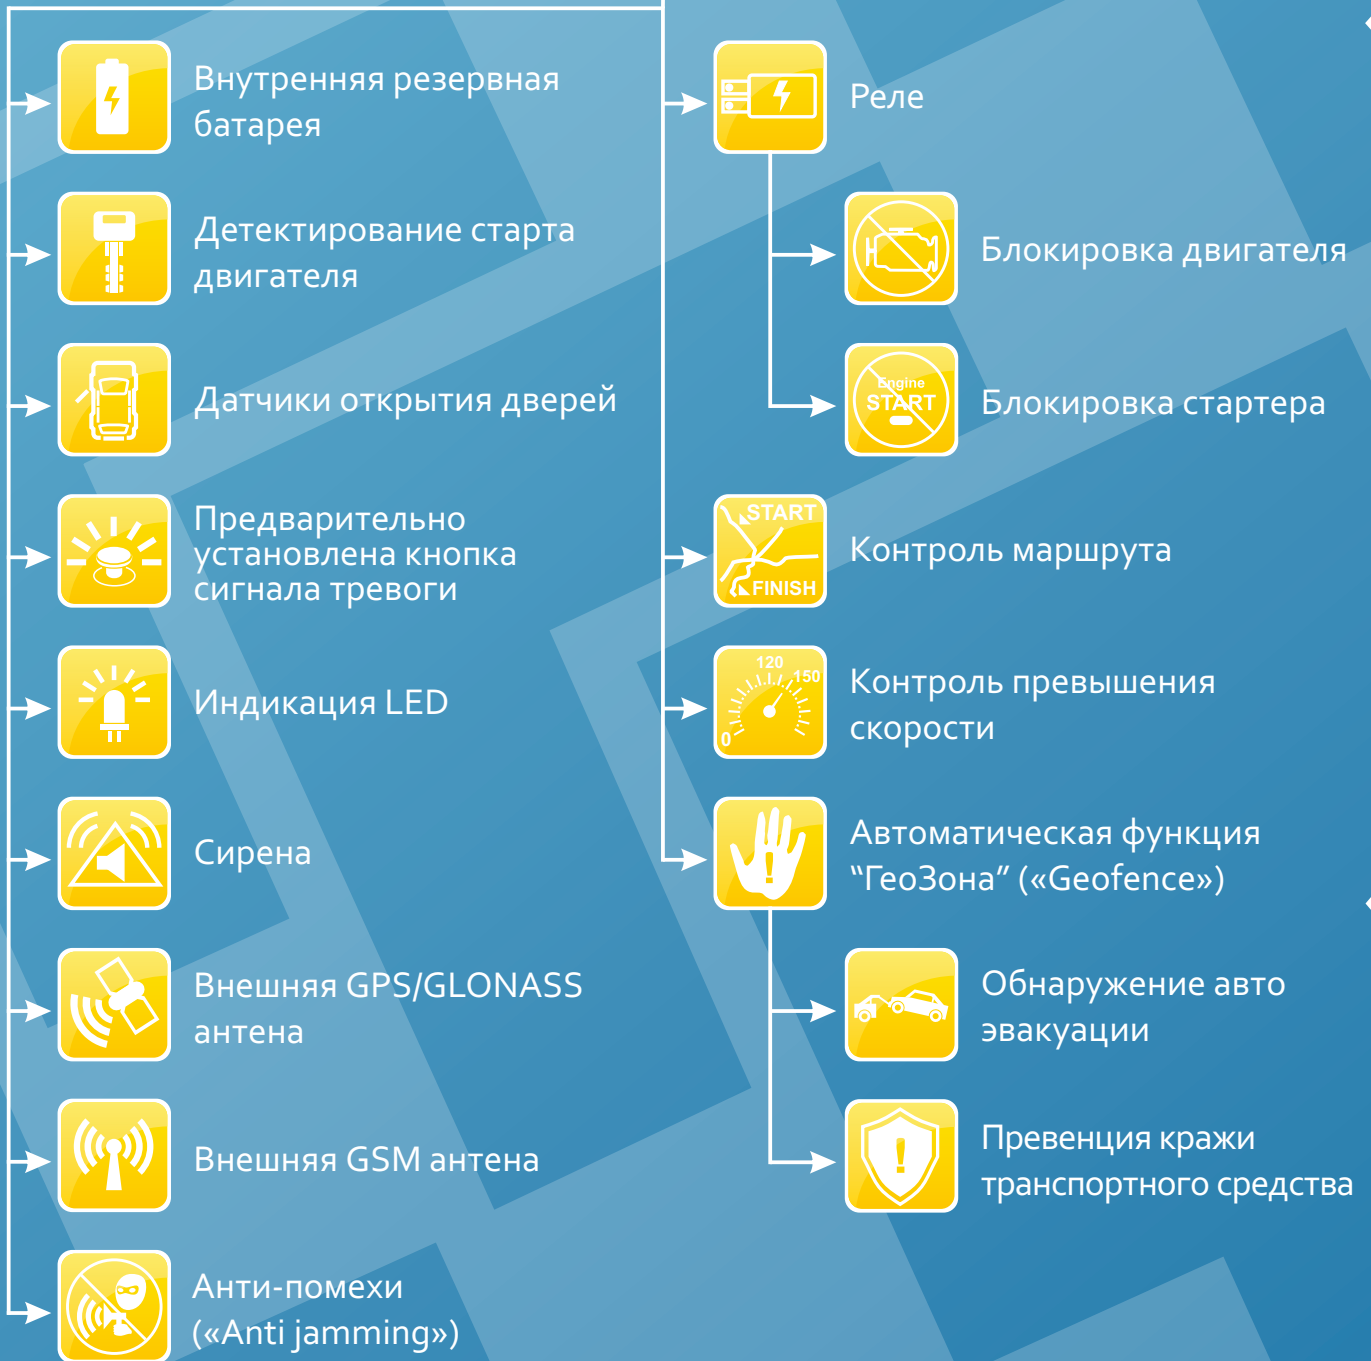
Внутренняя резервная батарея

Детектирование старта двигателя

Датчики открытия дверей

Предварительно установлена кнопка сигнала тревоги

Индикация LED

Сирена

Внешняя GPS/GLONASS антена

Внешняя GSM антена

Анти-помехи («Anti jamming»)

Реле

Блокировка двигателя

Engine START

Блокировка стартера

START FINISH

Контроль маршрута

120 150 0

Контроль превышения скорости

Автоматическая функция “ГеоЗона” («Geofence»)

Обнаружение авто эвакуации

Превенция кражи транспортного средства